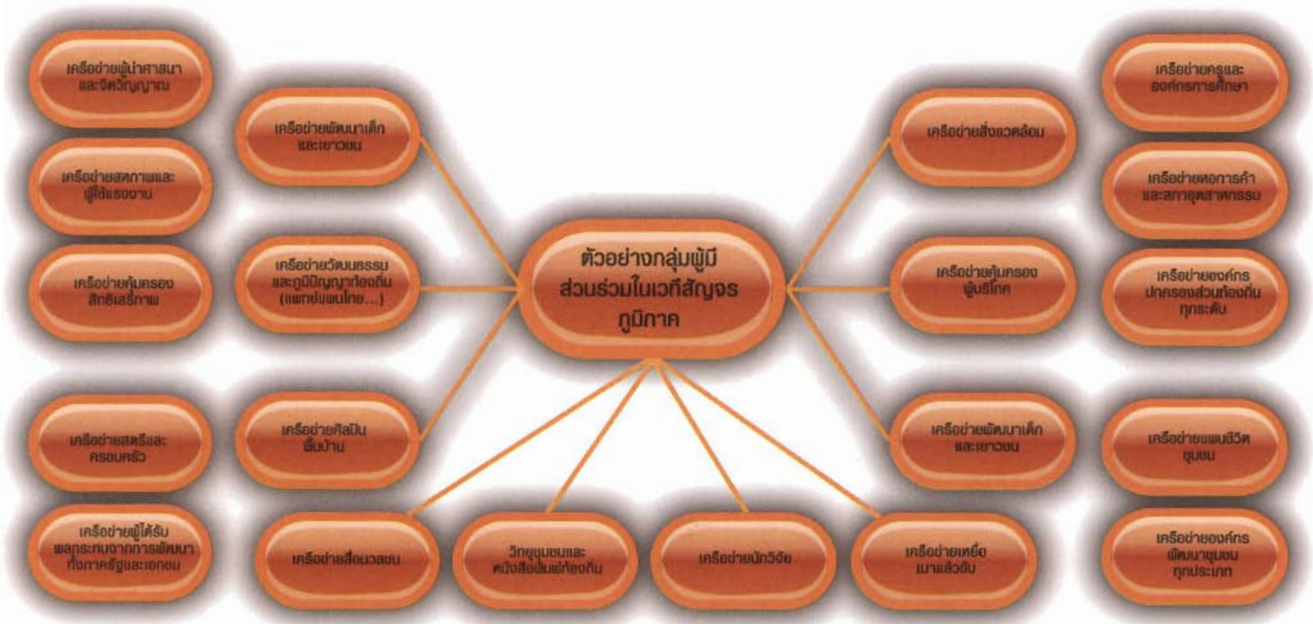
ตัวอย่างกลุ่มผู้มีส่วนร่วมในเวทีสัญจรภูมิภาค

เครือข่ายผู้นำศาสนาและจิตวิญญาณ

เครือข่ายพัฒนาเด็กและเยาวชน

เครือข่ายสภาพแรงงานและผู้ใช้แรงงาน

เครือข่ายคุ้มครองสิทธิเสรีภาพ

เครือข่ายวัฒนธรรมและภูมิปัญญาท้องถิ่น (แพทย์แผนไทย...)

เครือข่ายสตรีและครอบครัว

เครือข่ายศิลปินพื้นบ้าน

เครือข่ายผู้ได้รับผลกระทบจากการพัฒนาทั้งภาครัฐและเอกชน

เครือข่ายสื่อมวลชน

วิทยุชุมชนและหนังสือพิมพ์ท้องถิ่น

เครือข่ายนักวิจัย

เครือข่ายเหยื่อเมาแล้วขับ

เครือข่ายครูและองค์กรการศึกษา

เครือข่ายสิ่งแวดล้อม

เครือข่ายหอการค้าและสภาอุตสาหกรรม

เครือข่ายคุ้มครองผู้บริโภค

เครือข่ายองค์กรปกครองส่วนท้องถิ่นทุกระดับ

เครือข่ายพัฒนาเด็กและเยาวชน

เครือข่ายแผนชีวิตชุมชน

เครือข่ายองค์กรพัฒนาชุมชนทุกประเภท